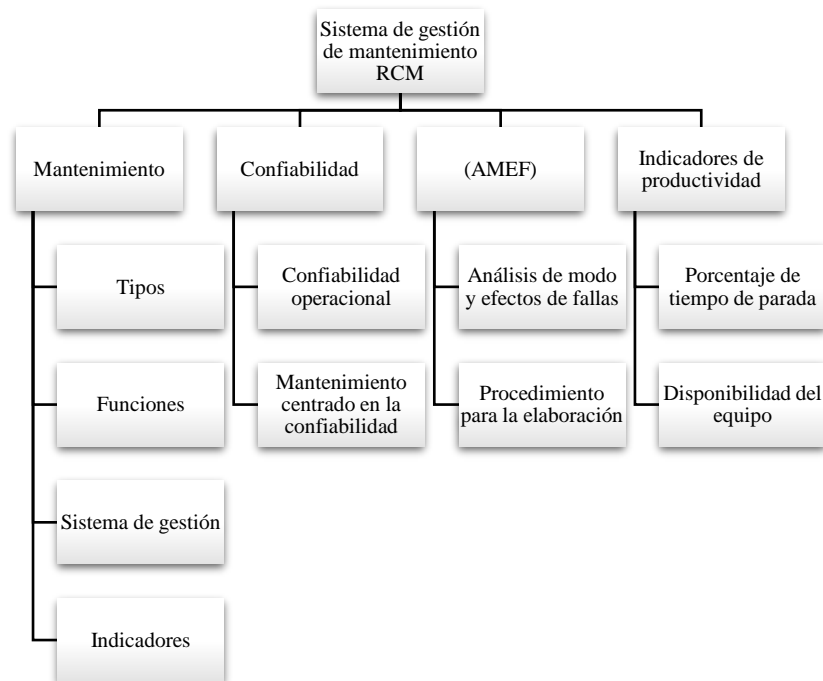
Sistema de gestión de mantenimiento RCM

Mantenimiento

Tipos

Funciones

Sistema de gestión

Indicadores

Confiabilidad

Confiabilidad operacional

Mantenimiento centrado en la confiabilidad

(AMEF)

Análisis de modo y efectos de fallas

Procedimiento para la elaboración

Indicadores de productividad

Porcentaje de tiempo de parada

Disponibilidad del equipo